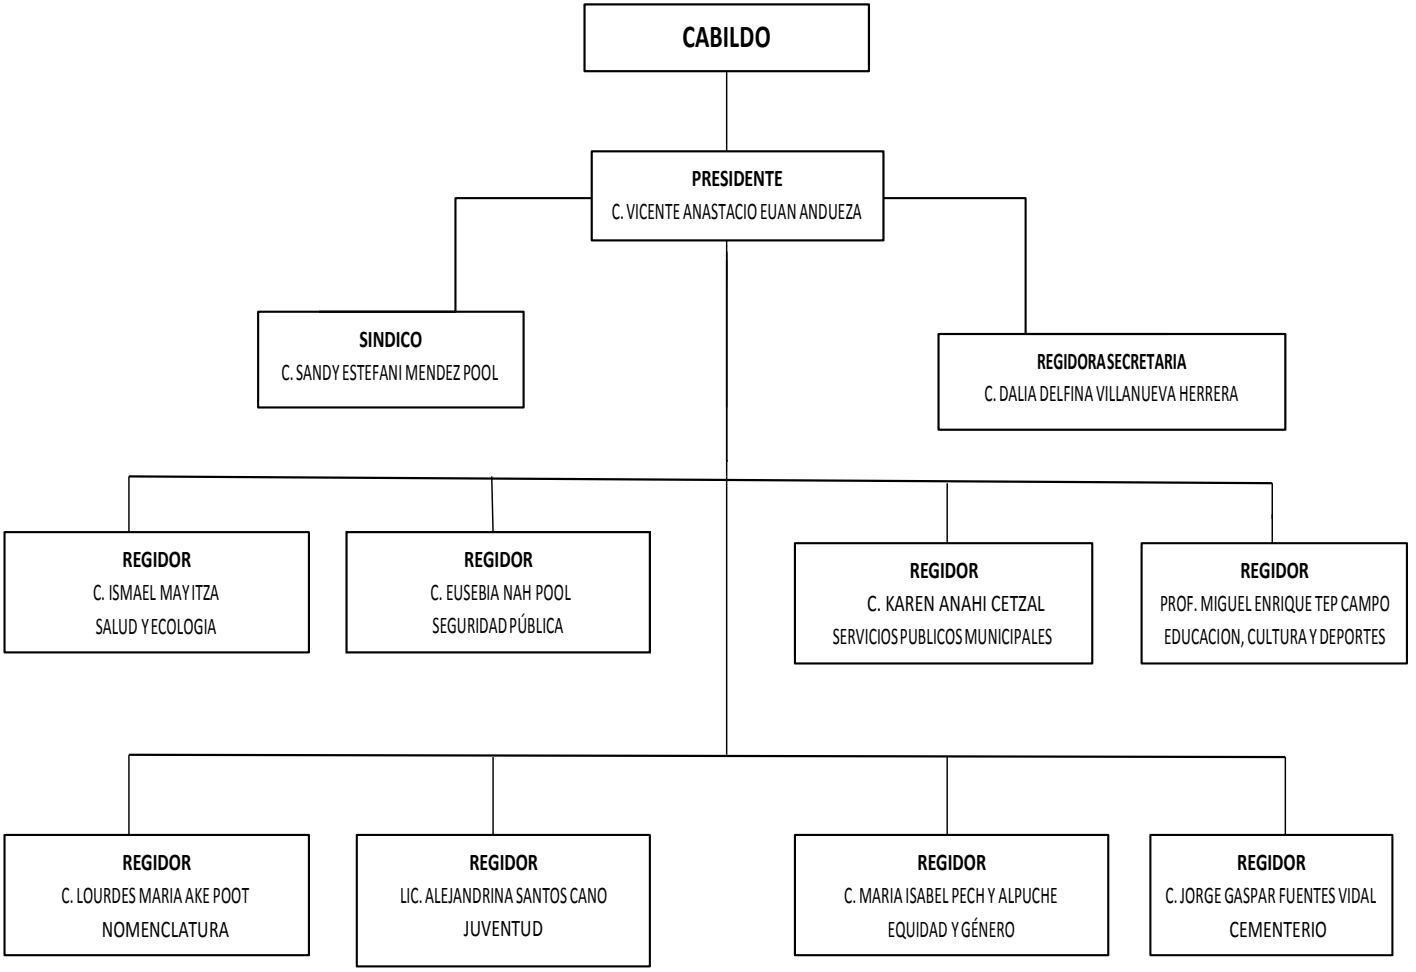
CABILDO

PRESIDENTE
C. VICENTE ANASTACIO EUAN ANDUEZA

SINDICO
C. SANDY ESTEFANI MENDEZ POOL

REGIDORA SECRETARIA
C. DALIA DELFINA VILLANUEVA HERRERA

REGIDOR
C. ISMAEL MAY ITZA
SALUD Y ECOLOGIA

REGIDOR
C. EUSEBIA NAH POOL
SEGURIDAD PÚBLICA

REGIDOR
C. KAREN ANAHI CETZAL
SERVICIOS PUBLICOS MUNICIPALES

REGIDOR
PROF. MIGUEL ENRIQUE TEP CAMPO
EDUCACION, CULTURA Y DEPORTES

REGIDOR
C. LOURDES MARIA AKE POOT
NOMENCLATURA

REGIDOR
LIC. ALEJANDRINA SANTOS CANO
JUVENTUD

REGIDOR
C. MARIA ISABEL PECH Y ALPUCHE
EQUIDAD Y GÉNERO

REGIDOR
C. JORGE GASPAR FUENTES VIDAL
CEMENTERIO